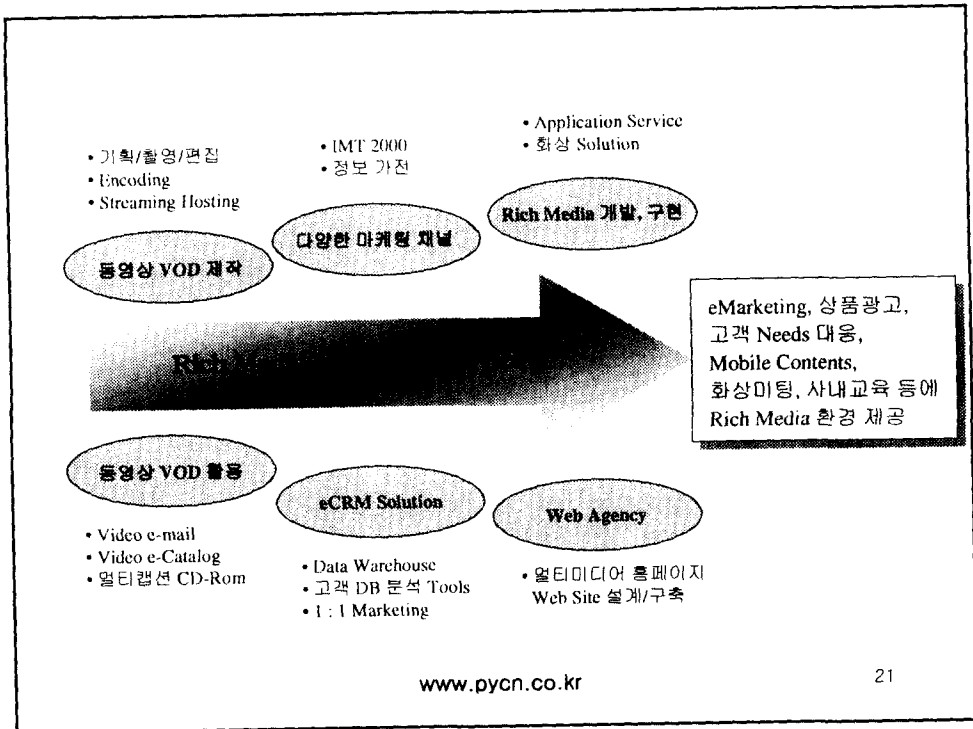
• 기획/촬영/편집
• Encoding
• Streaming Hosting

동영상 VOD 제작

• IMT 2000
• 정보 가전

다양한 마케팅 채널

• Application Service
• 화상 Solution

Rich Media 개발, 구현

Rich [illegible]

eMarketing, 상품광고, 고객 Needs 대응, Mobile Contents, 화상미팅, 사내교육 등에 Rich Media 환경 제공

동영상 VOD 활용

• Video e-mail
• Video e-Catalog
• 멀티캡션 CD-Rom

eCRM Solution

• Data Warehouse
• 고객 DB 분석 Tools
• 1 : 1 Marketing

Web Agency

• 멀티미디어 홈페이지 Web Site 설계/구축

www.pycn.co.kr

21